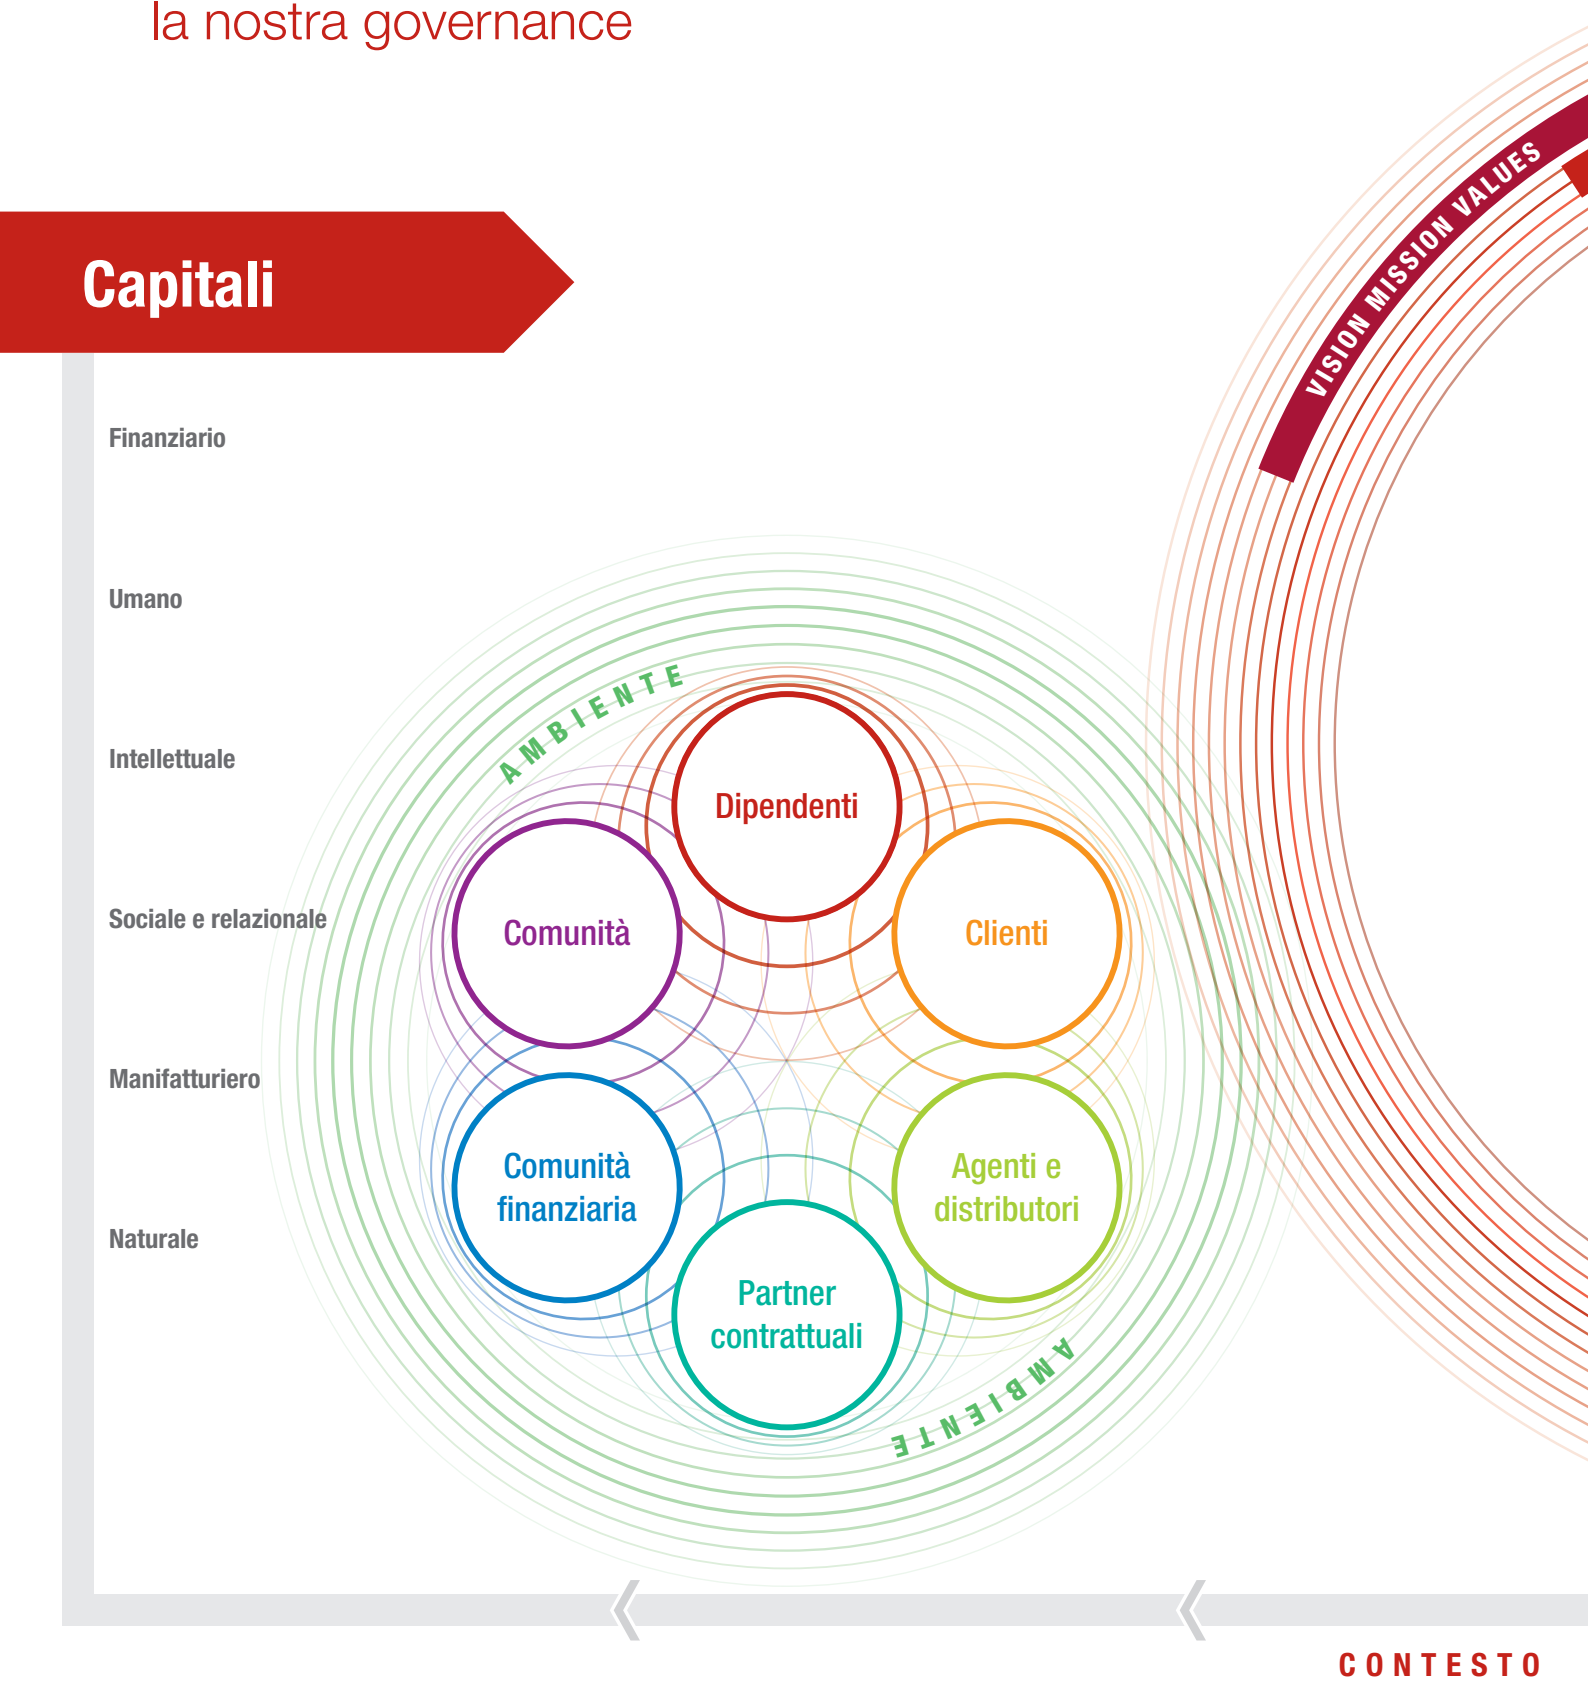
la nostra governance

VISION MISSION VALUES

Capitali

Finanziario

Umano

Intellettuale

Sociale e relazionale

Manifatturiero

Naturale

AMBIENTE

Dipendenti

Comunità

Clienti

Comunità finanziaria

Agenti e distributori

Partner contrattuali

AMBIENTE

CONTESTO